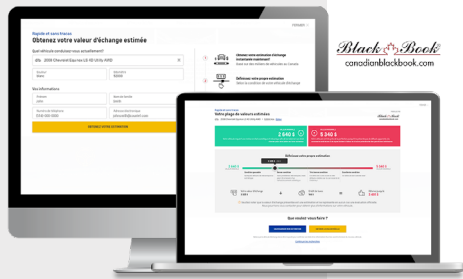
Français

Rapide et sans tracas

Obtenez votre valeur d'échange estimée

Quel véhicule conduisez-vous actuellement?

2006 Chevrolet Equinox LS 4D Util AWD

Mes informations

OBTENEZ VOTRE ESTIMATION

Obtenez votre évaluation d'échange instantanée maintenant!

Définissez votre propre estimation

Black Book

canadianblackbook.com

Rapide et sans tracas

Votre plage de valeurs estimées

Black Book

2 646 $

3 346 $

Définissez votre propre estimation

Que voulez-vous faire ?